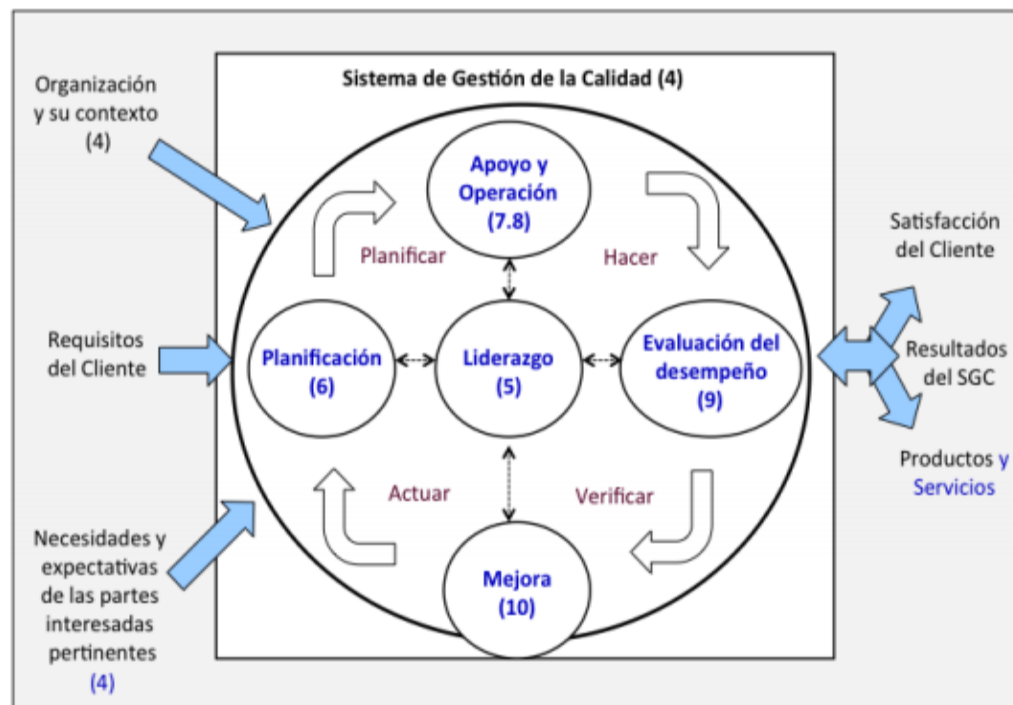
Sistema de Gestión de la Calidad (4)

Organización y su contexto (4)

Requisitos del Cliente

Necesidades y expectativas de las partes interesadas pertinentes (4)

Apoyo y Operación (7.8)

Planificar

Hacer

Planificación (6)

Liderazgo (5)

Evaluación del desempeño (9)

Actuar

Verificar

Mejora (10)

Satisfacción del Cliente

Resultados del SGC

Productos y Servicios